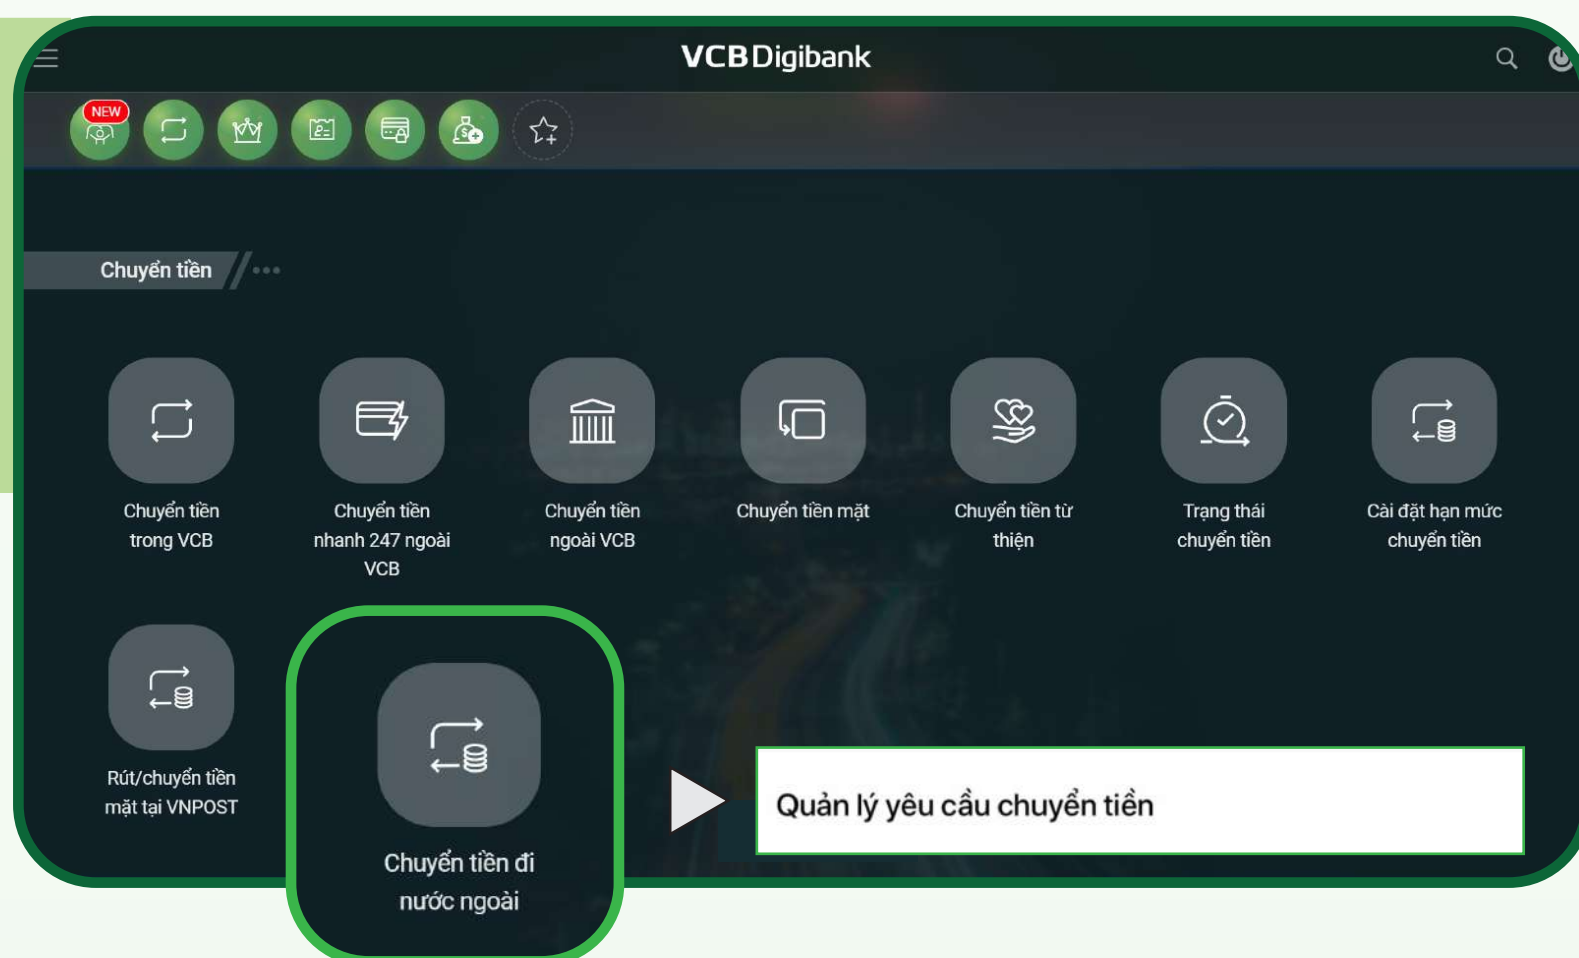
VCB Digibank

NEW

Chuyển tiền

Chuyển tiền trong VCB

Chuyển tiền nhanh 247 ngoài VCB

Chuyển tiền ngoài VCB

Chuyển tiền mặt

Chuyển tiền từ thiện

Trạng thái chuyển tiền

Cài đặt hạn mức chuyển tiền

Rút/chuyển tiền mặt tại VNPOST

Chuyển tiền đi nước ngoài

Quản lý yêu cầu chuyển tiền